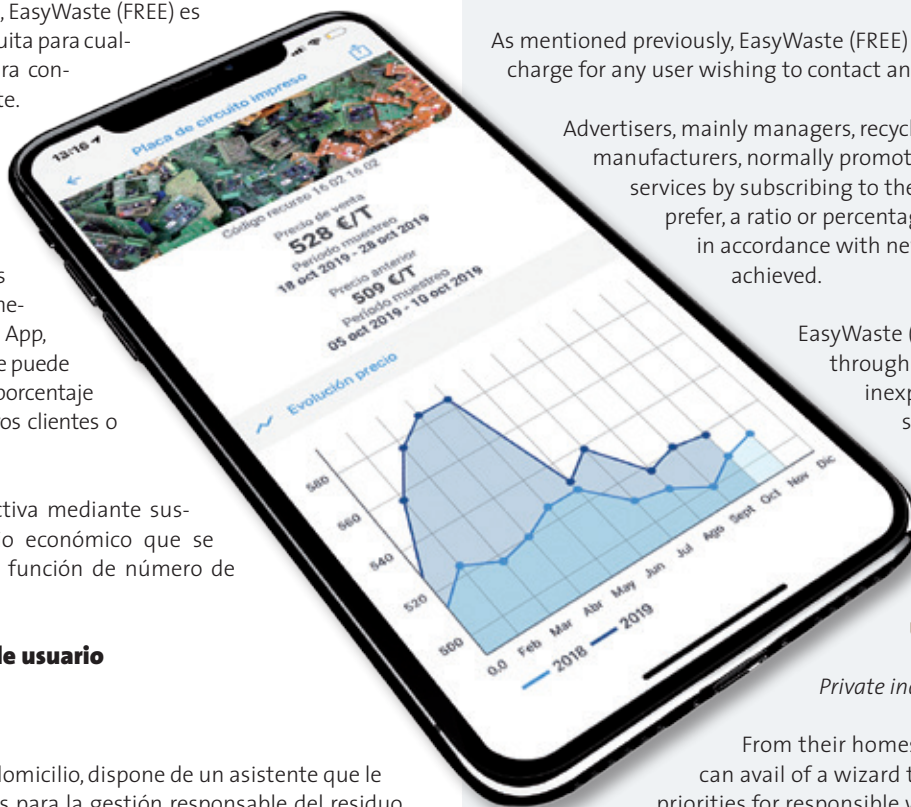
, EasyWaste (FREE) es
uita para cual-
ra con-
te.

s
ne-
App,
e puede
porcentaje
os clientes o

ctiva mediante sus-
o económico que se
función de número de

e usuario

omicilio, dispone de un asistente que le
s para la gestión responsable del residuo

13:16

Placa de circuito impreso

Código recurso 16 02 16 02

Precio de venta
528 €/T
Periodo muestreo
18 oct 2019 - 28 oct 2019

Precio anterior
509 €/T
Periodo muestreo
05 oct 2019 - 10 oct 2019

Evolución precio

580
560
540
520
500
0.0

Feb Mar Abr May Jun Jul Ago Sept Oct Nov Dic

2018 2019

As mentioned previously, EasyWaste (FREE)
charge for any user wishing to contact an

Advertisers, mainly managers, recycl
manufacturers, normally promot
services by subscribing to the
prefer, a ratio or percentag
in accordance with ne
achieved.

EasyWaste (
through
inexp
s

Private in

From their homes
can avail of a wizard t
priorities for responsible w